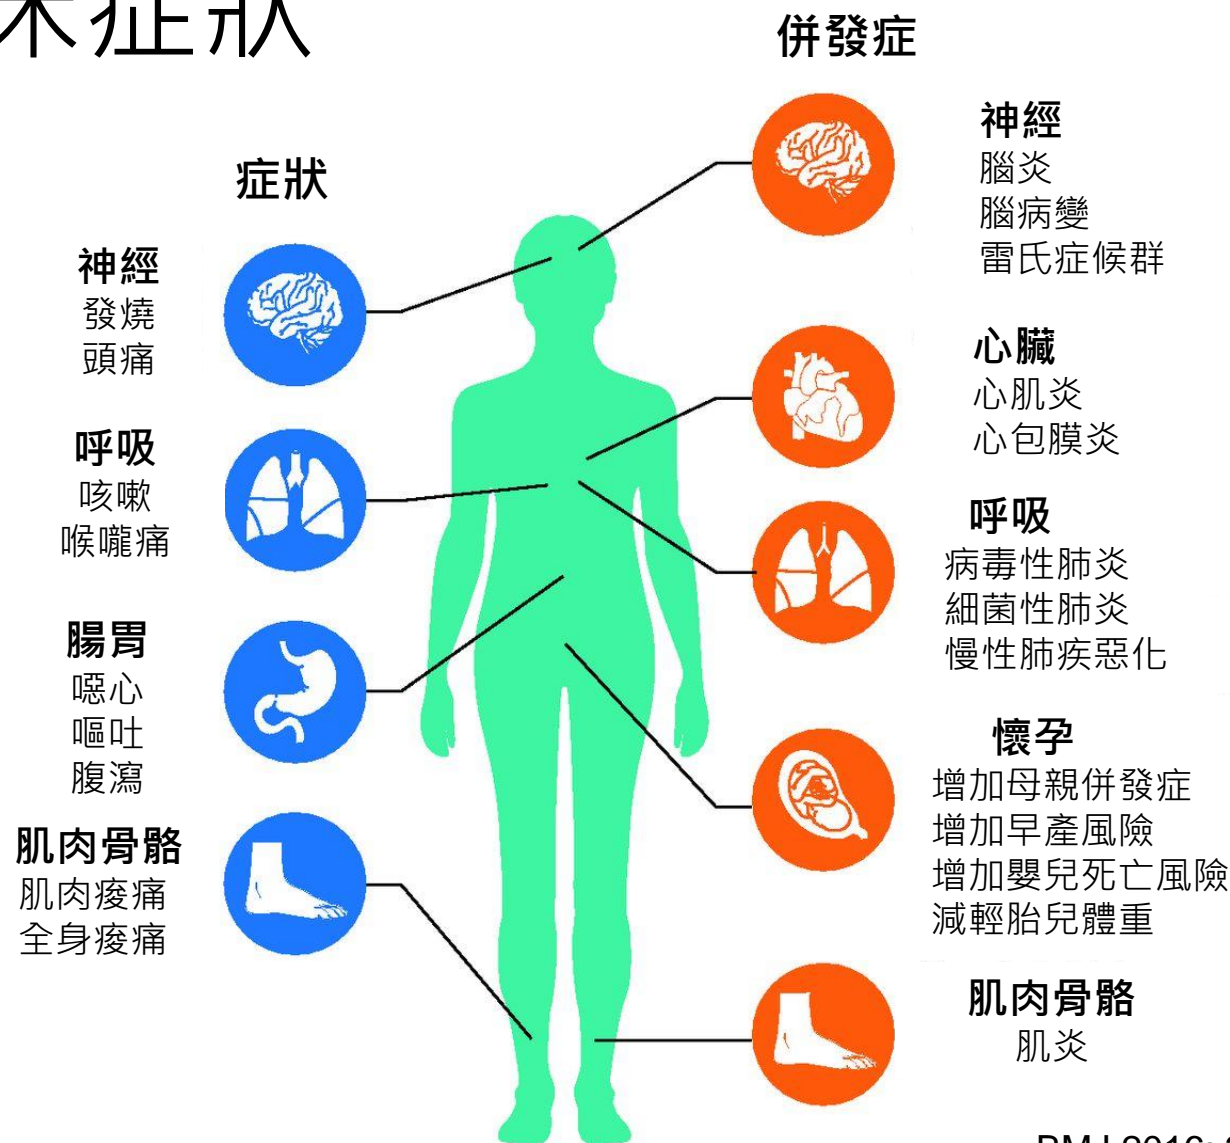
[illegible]症狀

併發症

症狀

神經
發燒
頭痛

呼吸
咳嗽
喉嚨痛

腸胃
噁心
嘔吐
腹瀉

肌肉骨骼
肌肉痠痛
全身痠痛

神經
腦炎
腦病變
雷氏症候群

心臟
心肌炎
心包膜炎

呼吸
病毒性肺炎
細菌性肺炎
慢性肺疾惡化

懷孕
增加母親併發症
增加早產風險
增加嬰兒死亡風險
減輕胎兒體重

肌肉骨骼
肌炎

BMJ 2016; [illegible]